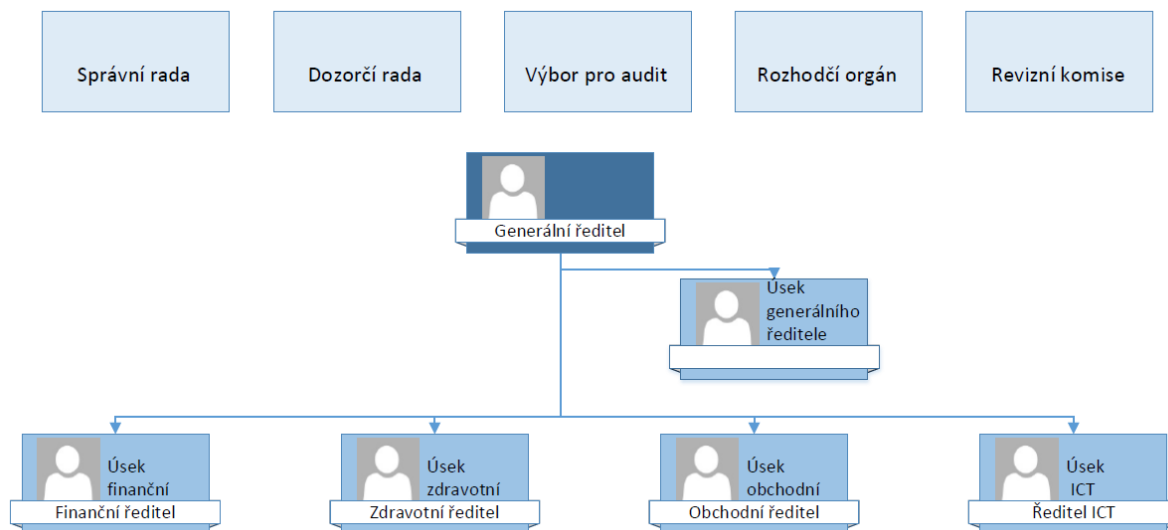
Správní rada

Dozorčí rada

Výbor pro audit

Rozhodčí orgán

Revizní komise

Generální ředitel

Úsek generálního ředitele

Úsek finanční
Finanční ředitel

Úsek zdravotní
Zdravotní ředitel

Úsek obchodní
Obchodní ředitel

Úsek ICT
Ředitel ICT